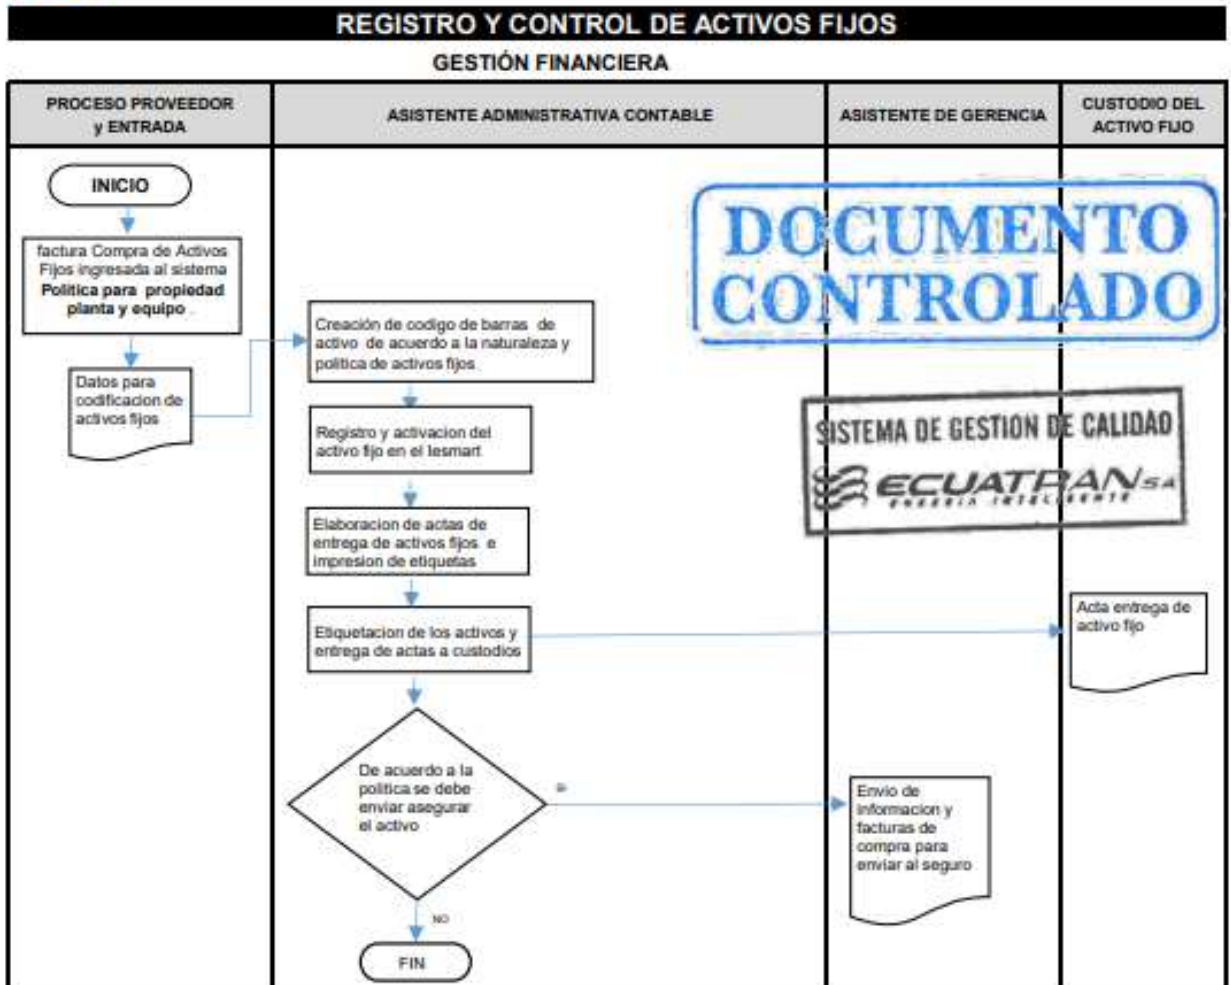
REGISTRO Y CONTROL DE ACTIVOS FIJOS

GESTIÓN FINANCIERA

PROCESO PROVEEDOR y ENTRADA

ASISTENTE ADMINISTRATIVA CONTABLE

ASISTENTE DE GERENCIA

CUSTODIO DEL ACTIVO FIJO

INICIO

factura Compra de Activos Fijos ingresada al sistema Politica para propiedad planta y equipo

Datos para codificacion de activos fijos

Creación de codigo de barras de activo de acuerdo a la naturaleza y politica de activos fijos

Registro y activacion del activo fijo en el lesmart

Elaboracion de actas de entrega de activos fijos e impresion de etiquetas

Etiquetacion de los activos y entrega de actas a custodios

Acta entrega de activo fijo

De acuerdo a la politica se debe enviar asegurar el activo

si

Envio de informacion y facturas de compra para enviar al seguro

NO

FIN

DOCUMENTO CONTROLADO

SISTEMA DE GESTION DE CALIDAD

ECUATRAN S.A

ENERGIA INTELIGENTE